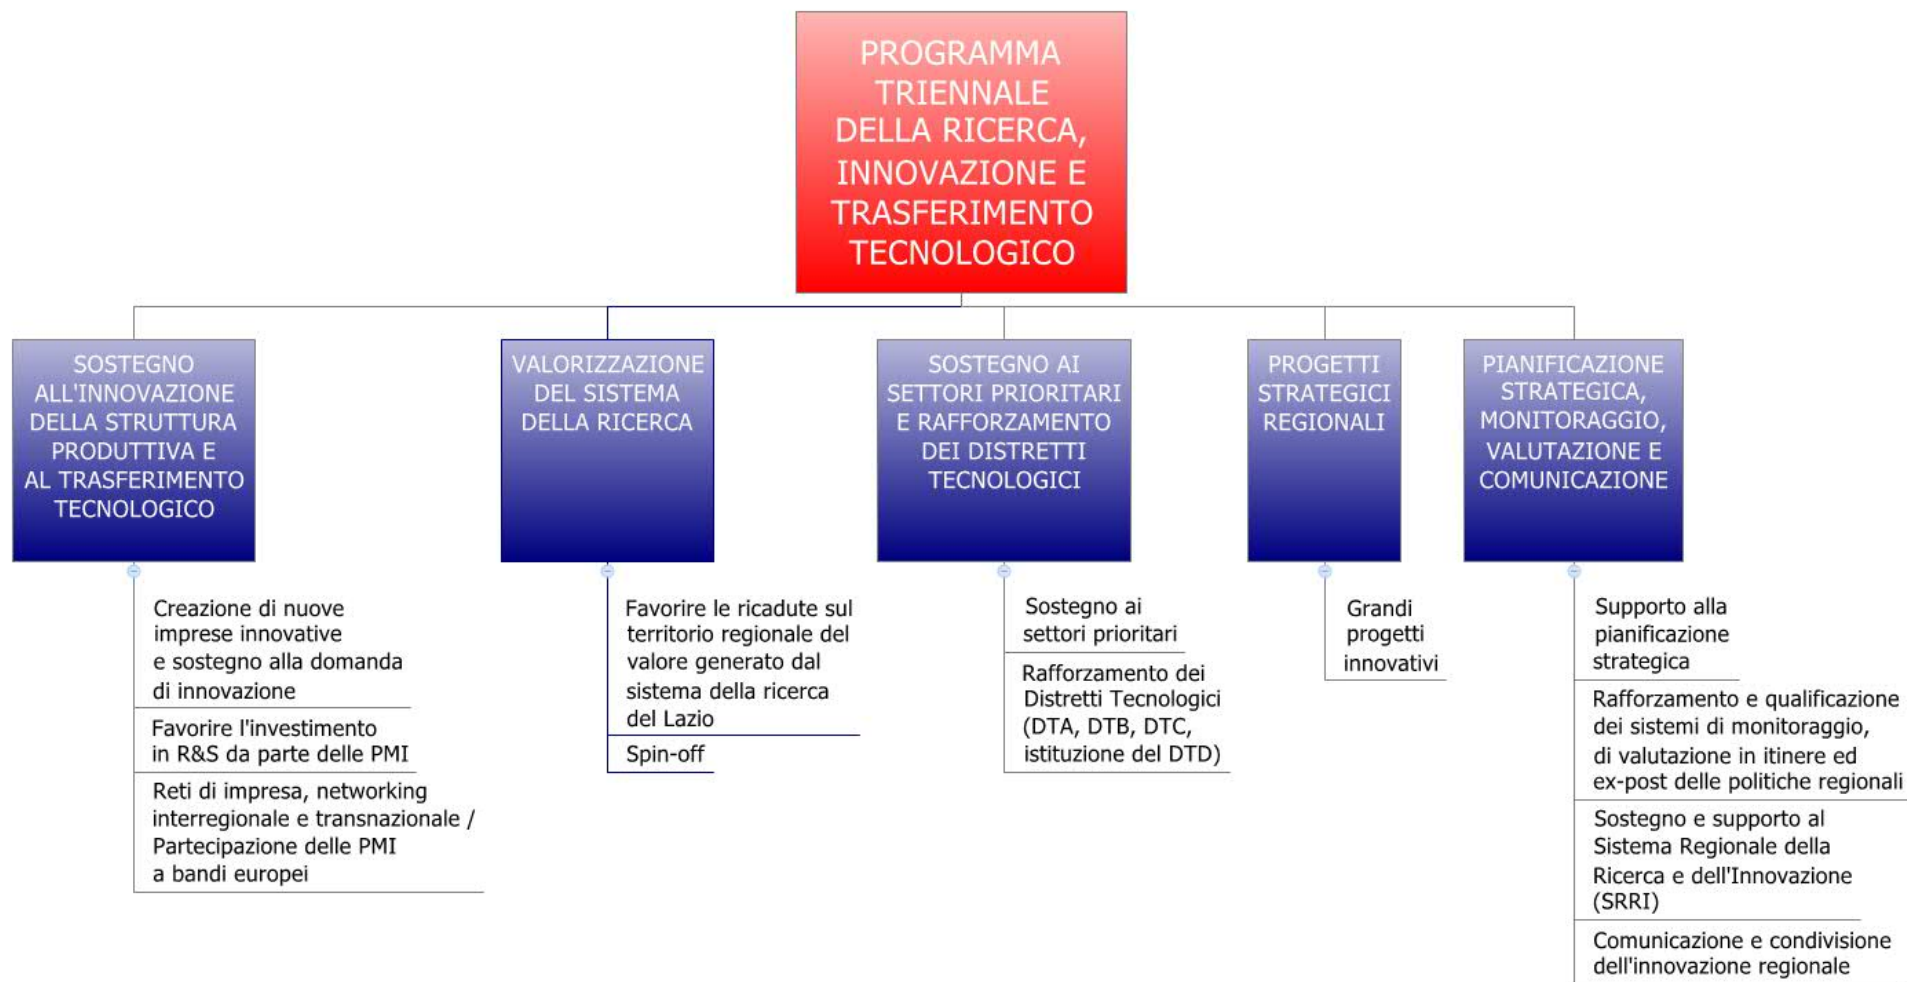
PROGRAMMA TRIENNALE DELLA RICERCA, INNOVAZIONE E TRASFERIMENTO TECNOLOGICO

SOSTEGNO ALL'INNOVAZIONE DELLA STRUTTURA PRODUTTIVA E AL TRASFERIMENTO TECNOLOGICO

Creazione di nuove imprese innovative e sostegno alla domanda di innovazione

Favorire l'investimento in R&S da parte delle PMI

Reti di impresa, networking interregionale e transnazionale / Partecipazione delle PMI a bandi europei

VALORIZZAZIONE DEL SISTEMA DELLA RICERCA

Favorire le ricadute sul territorio regionale del valore generato dal sistema della ricerca del Lazio

Spin-off

SOSTEGNO AI SETTORI PRIORITARI E RAFFORZAMENTO DEI DISTRETTI TECNOLOGICI

Sostegno ai settori prioritari

Rafforzamento dei Distretti Tecnologici (DTA, DTB, DTC, istituzione del DTD)

PROGETTI STRATEGICI REGIONALI

Grandi progetti innovativi

PIANIFICAZIONE STRATEGICA, MONITORAGGIO, VALUTAZIONE E COMUNICAZIONE

Supporto alla pianificazione strategica

Rafforzamento e qualificazione dei sistemi di monitoraggio, di valutazione in itinere ed ex-post delle politiche regionali

Sostegno e supporto al Sistema Regionale della Ricerca e dell'Innovazione (SRRI)

Comunicazione e condivisione dell'innovazione regionale